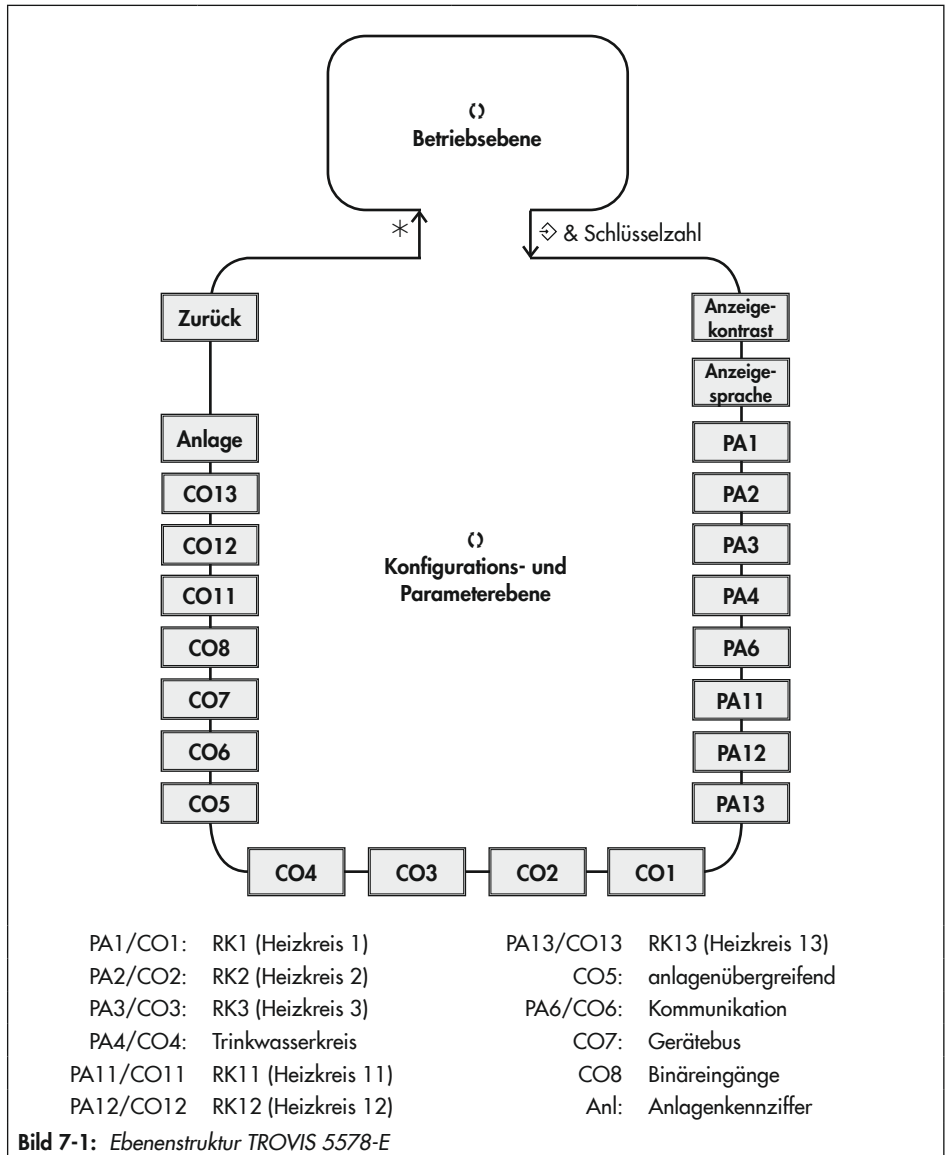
()
Betriebsebene

*

⟐ & Schlüsselzahl

Zurück

Anzeigekontrast

Anzeigesprache

Anlage

PA1

CO13

PA2

CO12

PA3

()
Konfigurations- und Parameterebene

CO11

PA4

CO8

PA6

CO7

PA11

CO6

PA12

CO5

PA13

CO4

CO3

CO2

CO1

PA1/CO1: RK1 (Heizkreis 1)
PA2/CO2: RK2 (Heizkreis 2)
PA3/CO3: RK3 (Heizkreis 3)
PA4/CO4: Trinkwasserkreis
PA11/CO11 RK11 (Heizkreis 11)
PA12/CO12 RK12 (Heizkreis 12)

PA13/CO13 RK13 (Heizkreis 13)
CO5: anlagenübergreifend
PA6/CO6: Kommunikation
CO7: Gerätebus
CO8 Binäreingänge
Anl: Anlagenkennziffer

Bild 7-1: Ebenenstruktur TROVIS 5578-E